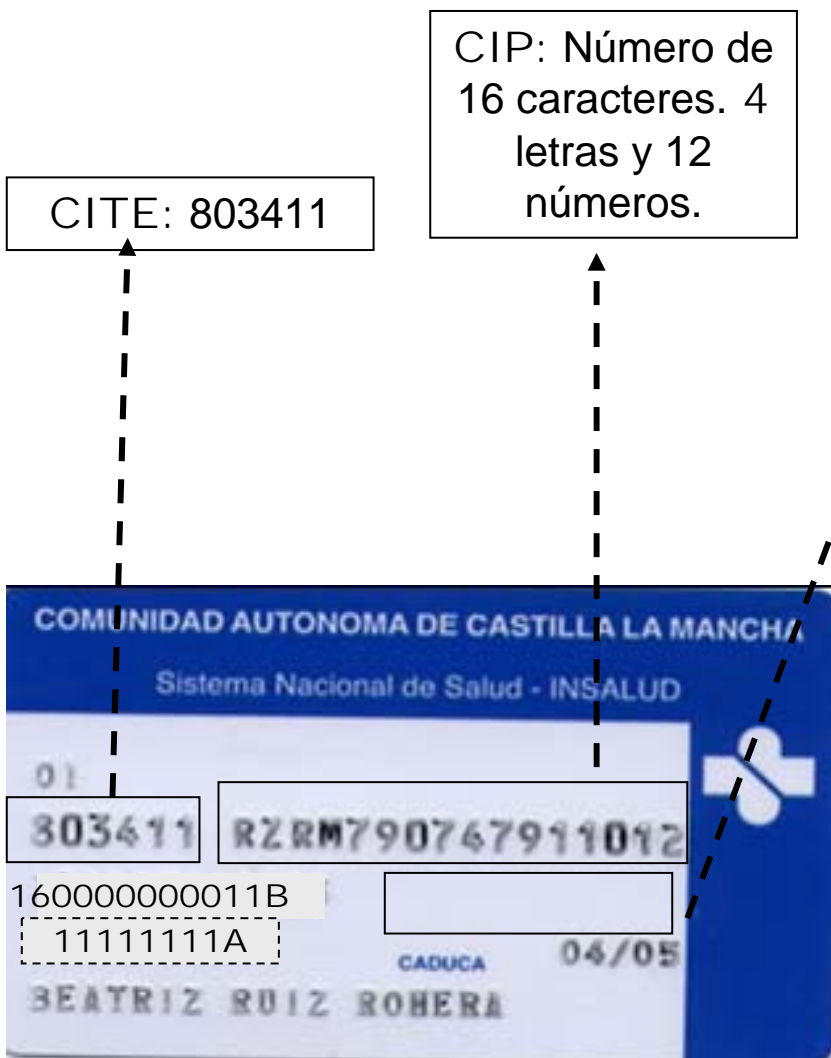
CIP: Número de 16 caracteres. 4 letras y 12 números.

CITE: 803411

COMUNIDAD AUTONOMA DE CASTILLA LA MANCHA

Sistema Nacional de Salud - INSALUD

01

803411

RZRM790767911012

160000000011B

11111111A

CADUCA

04/05

BEATRIZ RUIZ ROMERA